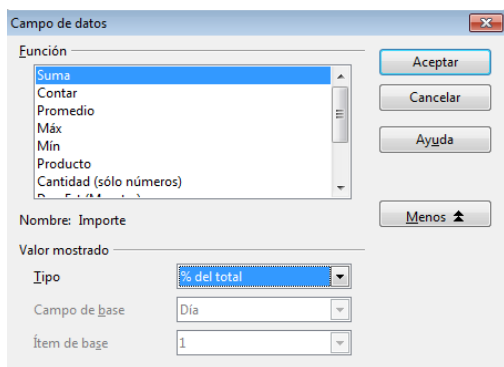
Campo de datos

Función

Suma
Contar
Promedio
Máx
Mín
Producto
Cantidad (sólo números)
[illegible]

Aceptar
Cancelar
Ayuda

Nombre: Importe

Menos

Valor mostrado

Tipo
% del total

Campo de base
Día

Ítem de base
1